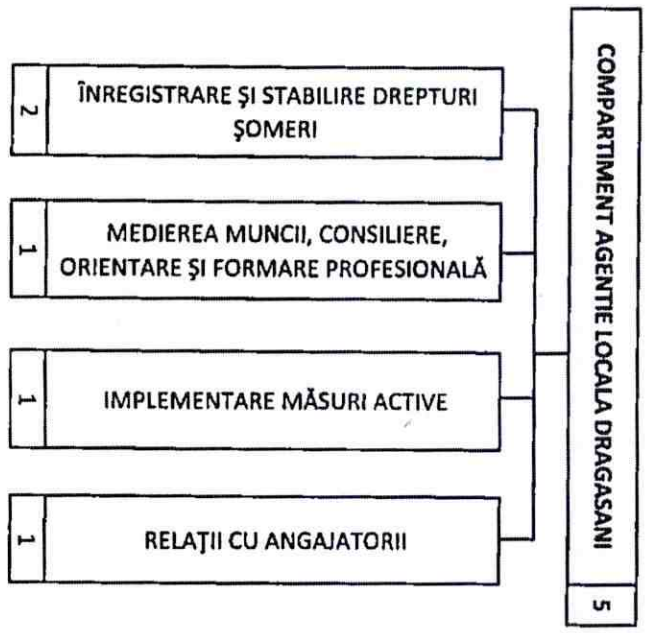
COMPARTIMENT AGENTIE LOCALA DRAGASANI
5

2
ÎNREGISTRARE ŞI STABILIRE DREPTURI ŞOMERI

1
MEDIEREA MUNCII, CONSILIERE, ORIENTARE ŞI FORMARE PROFESIONALĂ

1
IMPLEMENTARE MĂSURI ACTIVE

1
RELAŢII CU ANGAJATORII